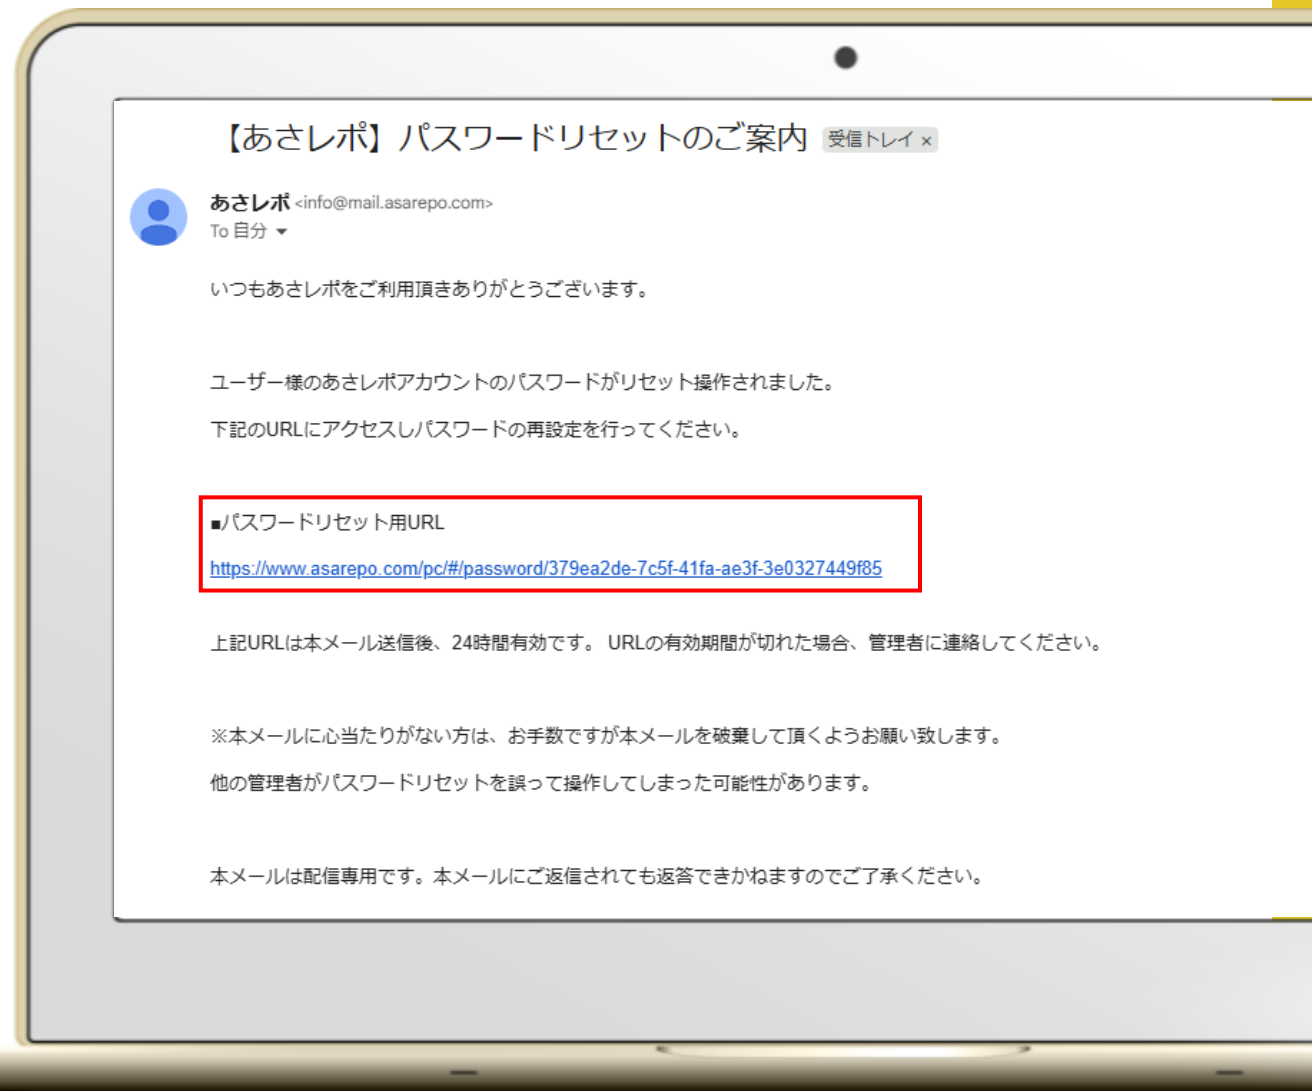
【あさレポ】パスワードリセットのご案内 受信トレイ ×

あさレポ <info@mail.asarepo.com>
To 自分

いつもあさレポをご利用頂きありがとうございます。

ユーザー様のあさレポアカウントのパスワードがリセット操作されました。

下記のURLにアクセスしパスワードの再設定を行ってください。

■パスワードリセット用URL

https://www.asarepo.com/pc/#/password/379ea2de-7c5f-41fa-ae3f-3e0327449f85

上記URLは本メール送信後、24時間有効です。 URLの有効期間が切れた場合、管理者に連絡してください。

※本メールに心当たりがない方は、お手数ですが本メールを破棄して頂くようお願い致します。

他の管理者がパスワードリセットを誤って操作してしまった可能性があります。

本メールは配信専用です。本メールにご返信されても返答できかねますのでご了承ください。